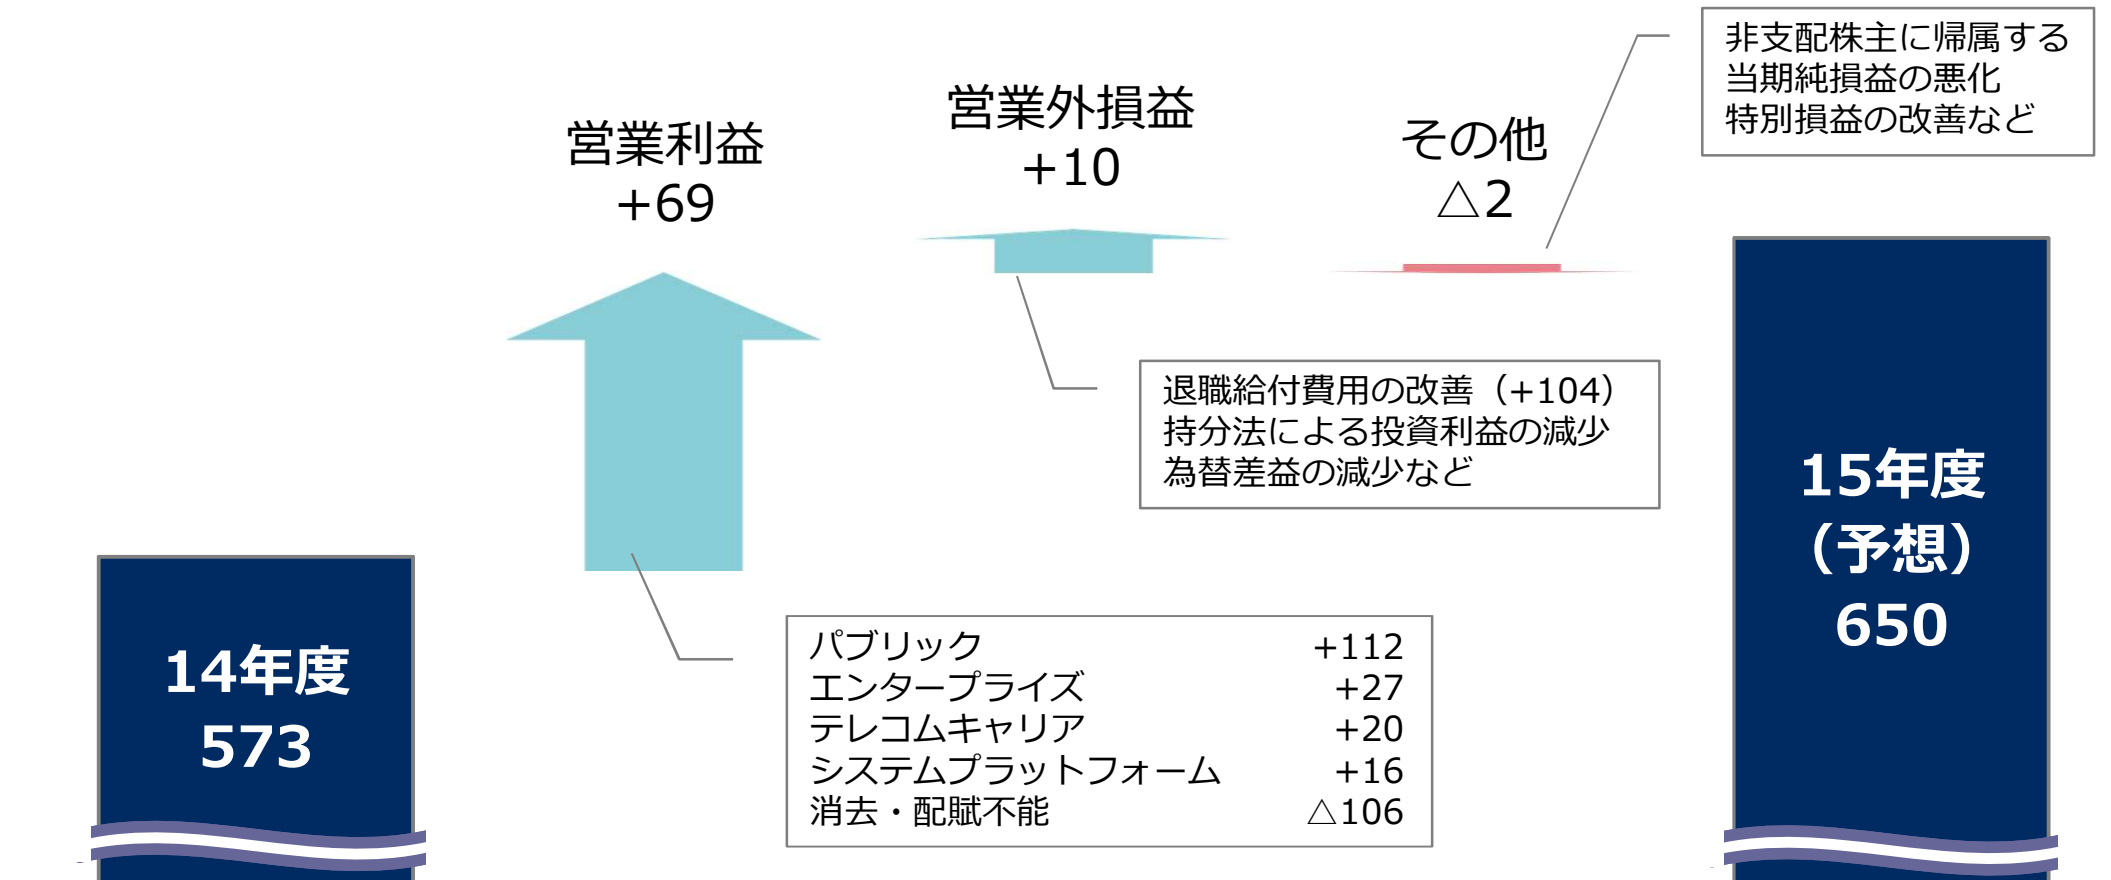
非支配株主に帰属する
当期純損益の悪化
特別損益の改善など

営業利益
+69

営業外損益
+10

その他
△2

退職給付費用の改善（+104）
持分法による投資利益の減少
為替差益の減少など

14年度
573

15年度
（予想）
650

| | |
|---|---|
| パブリック | +112 |
| エンタープライズ | +27 |
| テレコムキャリア | +20 |
| システムプラットフォーム | +16 |
| 消去・配賦不能 | △106 |